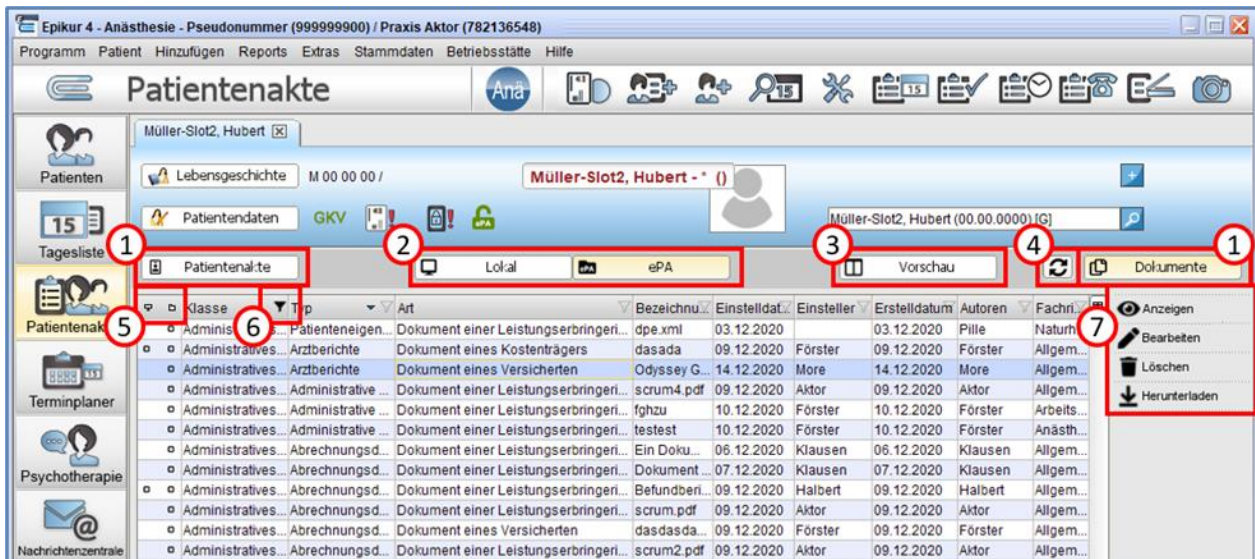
Epikur 4 - Anästhesie - Pseudonummer (999999900) / Praxis Aktor (782136548)

Programm Patient Hinzufügen Reports Extras Stammdaten Betriebsstätte Hilfe

Patientenakte

Ana

Patienten

Tagesliste

Patientenakte

Terminplaner

Psychotherapie

Nachrichtenzentrale

Müller-Slot2, Hubert

Lebensgeschichte M 00 00 00 /

Müller-Slot2, Hubert - * ()

Patientendaten GKV

Müller-Slot2, Hubert (00.00.0000) [G]

1 Patientenakte

2 Lokal ePA

3 Vorschau

4

1 Dokumente

5 6

| | | Klasse | Typ | Art | Bezeichnu | Einstelldat | Einsteller | Erstelldatum | Autoren | Fachri |
|---|---|---|---|---|---|---|---|---|---|---|
| | | Adminis... | Patienteneigen... | Dokument einer Leistungserbringeri... | dpe.xml | 03.12.2020 | | 03.12.2020 | Pille | Naturh |
| | | Administratives... | Arztberichte | Dokument eines Kostenträgers | dasada | 09.12.2020 | Förster | 09.12.2020 | Förster | Allgem... |
| | | Administratives... | Arztberichte | Dokument eines Versicherten | Odyssey G... | 14.12.2020 | More | 14.12.2020 | More | Allgem... |
| | | Administratives... | Administrative ... | Dokument einer Leistungserbringeri... | scrum4.pdf | 09.12.2020 | Aktor | 09.12.2020 | Aktor | Allgem... |
| | | Administratives... | Administrative ... | Dokument einer Leistungserbringeri... | fghzu | 10.12.2020 | Förster | 10.12.2020 | Förster | Arbeits... |
| | | Administratives... | Administrative ... | Dokument einer Leistungserbringeri... | testest | 10.12.2020 | Förster | 10.12.2020 | Förster | Anästh... |
| | | Administratives... | Abrechnungsd... | Dokument einer Leistungserbringeri... | Ein Doku... | 06.12.2020 | Klausen | 06.12.2020 | Klausen | Allgem... |
| | | Administratives... | Abrechnungsd... | Dokument einer Leistungserbringeri... | Dokument ... | 07.12.2020 | Klausen | 07.12.2020 | Klausen | Allgem... |
| | | Administratives... | Abrechnungsd... | Dokument einer Leistungserbringeri... | Befundberi... | 09.12.2020 | Halbert | 09.12.2020 | Halbert | Allgem... |
| | | Administratives... | Abrechnungsd... | Dokument einer Leistungserbringeri... | scrum.pdf | 09.12.2020 | Aktor | 09.12.2020 | Aktor | Allgem... |
| | | Administratives... | Abrechnungsd... | Dokument eines Versicherten | dasdasda... | 09.12.2020 | Förster | 09.12.2020 | Förster | Allgem... |
| | | Administratives... | Abrechnungsd... | Dokument einer Leistungserbringeri... | scrum2.pdf | 09.12.2020 | Aktor | 09.12.2020 | Aktor | Allgem... |

7
Anzeigen
Bearbeiten
Löschen
Herunterladen